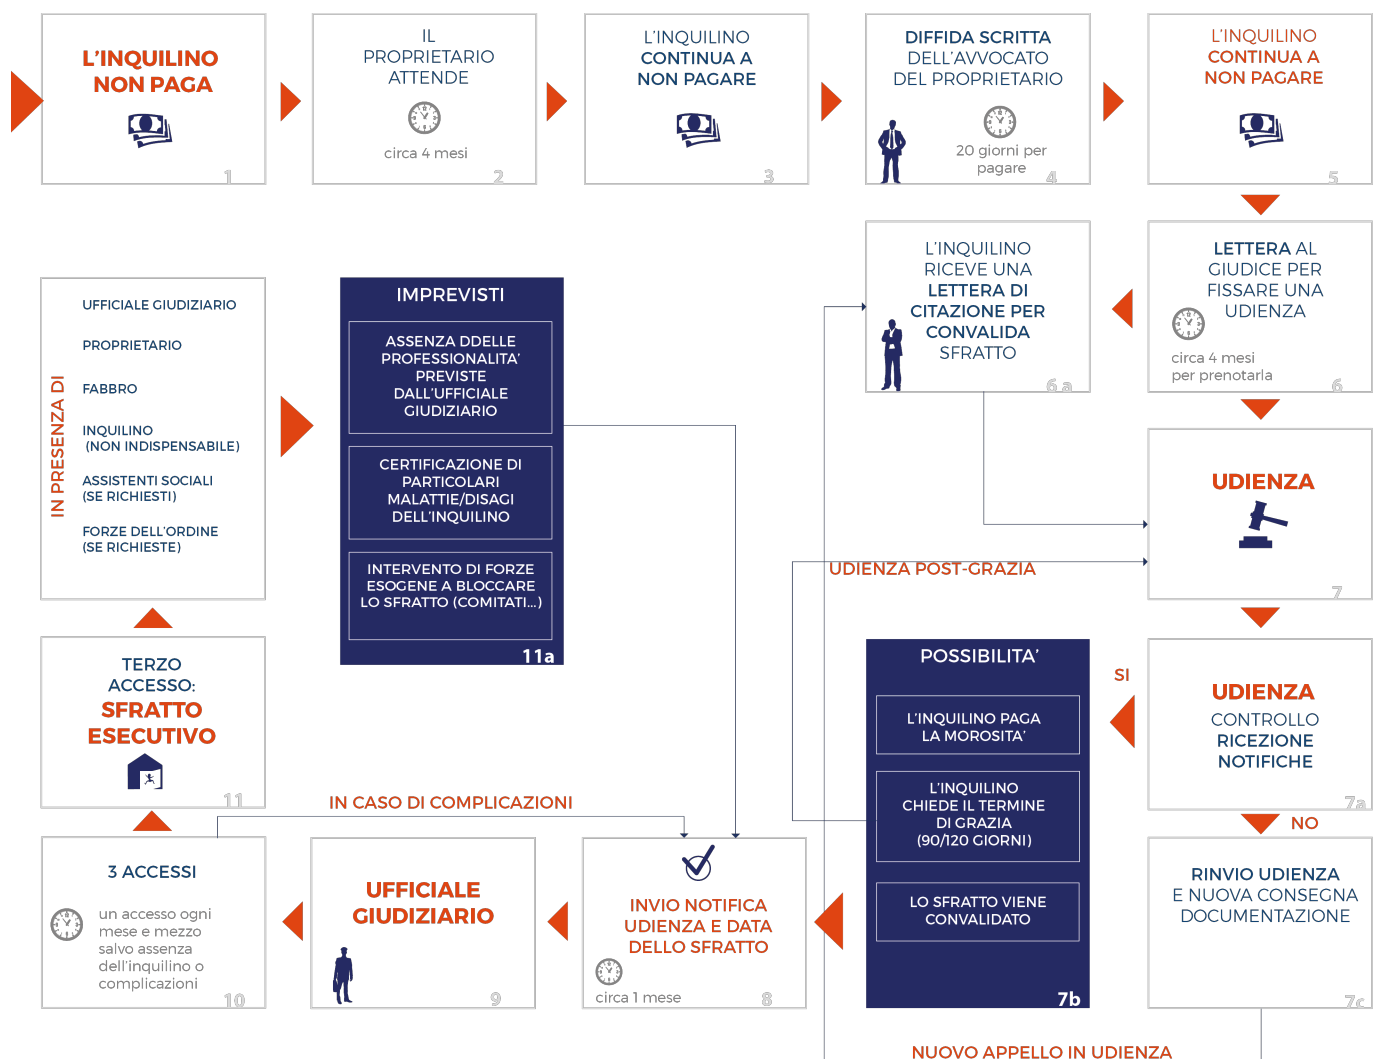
L'INQUILINO NON PAGA
1

IL PROPRIETARIO ATTENDE
circa 4 mesi
2

L'INQUILINO CONTINUA A NON PAGARE
3

DIFFIDA SCRITTA DELL'AVVOCATO DEL PROPRIETARIO
20 giorni per pagare
4

L'INQUILINO CONTINUA A NON PAGARE
5

LETTERA AL GIUDICE PER FISSARE UNA UDIENZA
circa 4 mesi per prenotarla
6

L'INQUILINO RICEVE UNA LETTERA DI CITAZIONE PER CONVALIDA SFRATTO
6 a

UDIENZA
7

UDIENZA POST-GRAZIA

IN PRESENZA DI
UFFICIALE GIUDIZIARIO
PROPRIETARIO
FABBRO
INQUILINO (NON INDISPENSABILE)
ASSISTENTI SOCIALI (SE RICHIESTI)
FORZE DELL'ORDINE (SE RICHIESTE)

IMPREVISTI
ASSENZA DDELLE PROFESSIONALITA' PREVISTE DALL'UFFICIALE GIUDIZIARIO
CERTIFICAZIONE DI PARTICOLARI MALATTIE/DISAGI DELL'INQUILINO
INTERVENTO DI FORZE ESOGENE A BLOCCARE LO SFRATTO (COMITATI...)
11a

TERZO ACCESSO: SFRATTO ESECUTIVO
11

POSSIBILITA'
L'INQUILINO PAGA LA MOROSITA'
L'INQUILINO CHIEDE IL TERMINE DI GRAZIA (90/120 GIORNI)
LO SFRATTO VIENE CONVALIDATO
7b

SI

UDIENZA
CONTROLLO RICEZIONE NOTIFICHE
7a

NO

IN CASO DI COMPLICAZIONI

3 ACCESSI
un accesso ogni mese e mezzo salvo assenza dell'inquilino o complicazioni
10

UFFICIALE GIUDIZIARIO
9

INVIO NOTIFICA UDIENZA E DATA DELLO SFRATTO
circa 1 mese
8

RINVIO UDIENZA E NUOVA CONSEGNA DOCUMENTAZIONE
7c

NUOVO APPELLO IN UDIENZA